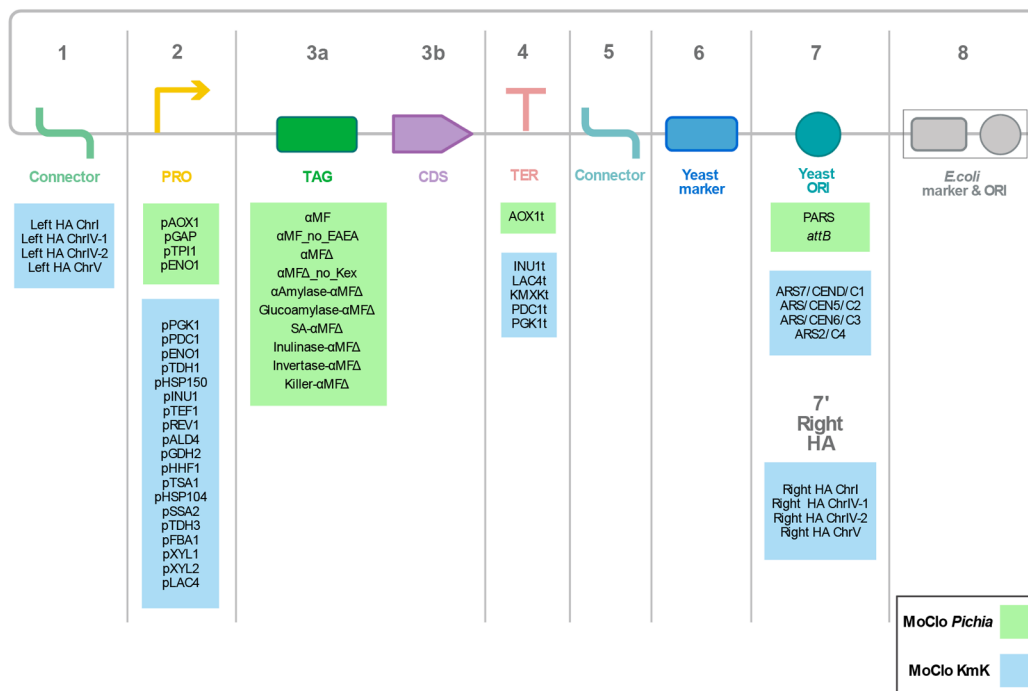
1

2

3a

3b

4

5

6

7

8

Connector

PRO

TAG

CDS

TER

Connector

Yeast marker

Yeast ORI

E.coli marker & ORI

Left HA ChrI
Left HA ChrIV-1
Left HA ChrIV-2
Left HA ChrV

pAOX1
pGAP
pTPI1
pENO1

pPGK1
pPDC1
pENO1
pTDH1
pHSP150
pINU1
pTEF1
pREV1
pALD4
pGDH2
pHHF1
pTSA1
pHSP104
pSSA2
pTDH3
pFBA1
pXYL1
pXYL2
pLAC4

αMF
αMF_no_EAEA
αMFΔ
αMFΔ_no_Kex
αAmylase-αMFΔ
Glucoamylase-αMFΔ
SA-αMFΔ
Inulinase-αMFΔ
Invertase-αMFΔ
Killer-αMFΔ

AOX1t

INU1t
LAC4t
KMXKt
PDC1t
PGK1t

PARS
attB

ARS7/ CEND/ C1
ARS/ CEN5/ C2
ARS/ CEN6/ C3
ARS2/ C4

7'
Right HA

Right HA ChrI
Right HA ChrIV-1
Right HA ChrIV-2
Right HA ChrV

MoClo Pichia

MoClo KmK